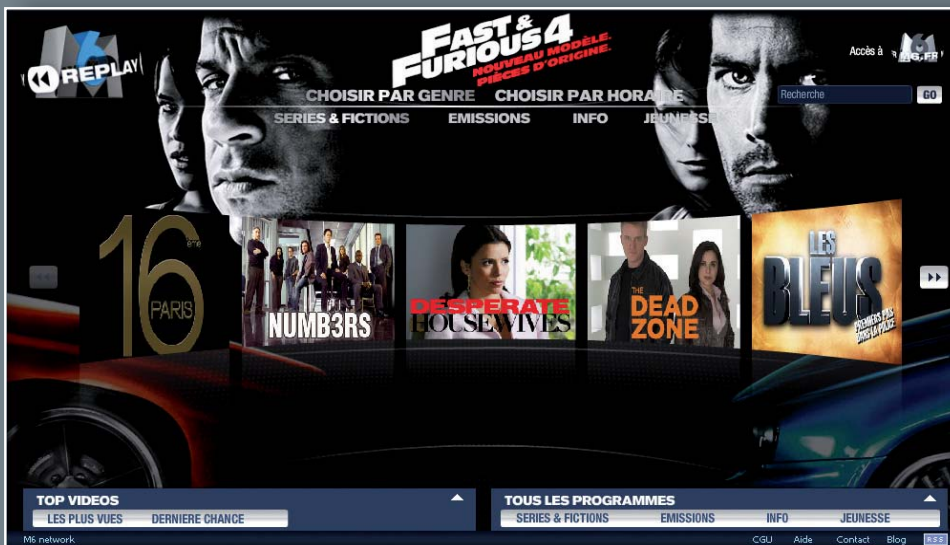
M6 REPLAY

FAST & FURIOUS 4
NOUVEAU MODÈLE. PIÈCES D'ORIGINE.

Accès à M6.FR

Recherche GO

CHOISIR PAR GENRE CHOISIR PAR HORAIRE

SERIES & FICTIONS EMISSIONS INFO JEUNESSE

16ème PARIS

NUMB3RS

DESPERATE HOUSEWIVES

THE DEAD ZONE

LES BLEUS
PREMIERS PAS DANS LA POLICE

TOP VIDEOS
LES PLUS VUES DERNIERE CHANCE

TOUS LES PROGRAMMES
SERIES & FICTIONS EMISSIONS INFO JEUNESSE

M6 network

CGU Aide Contact Blog RSS